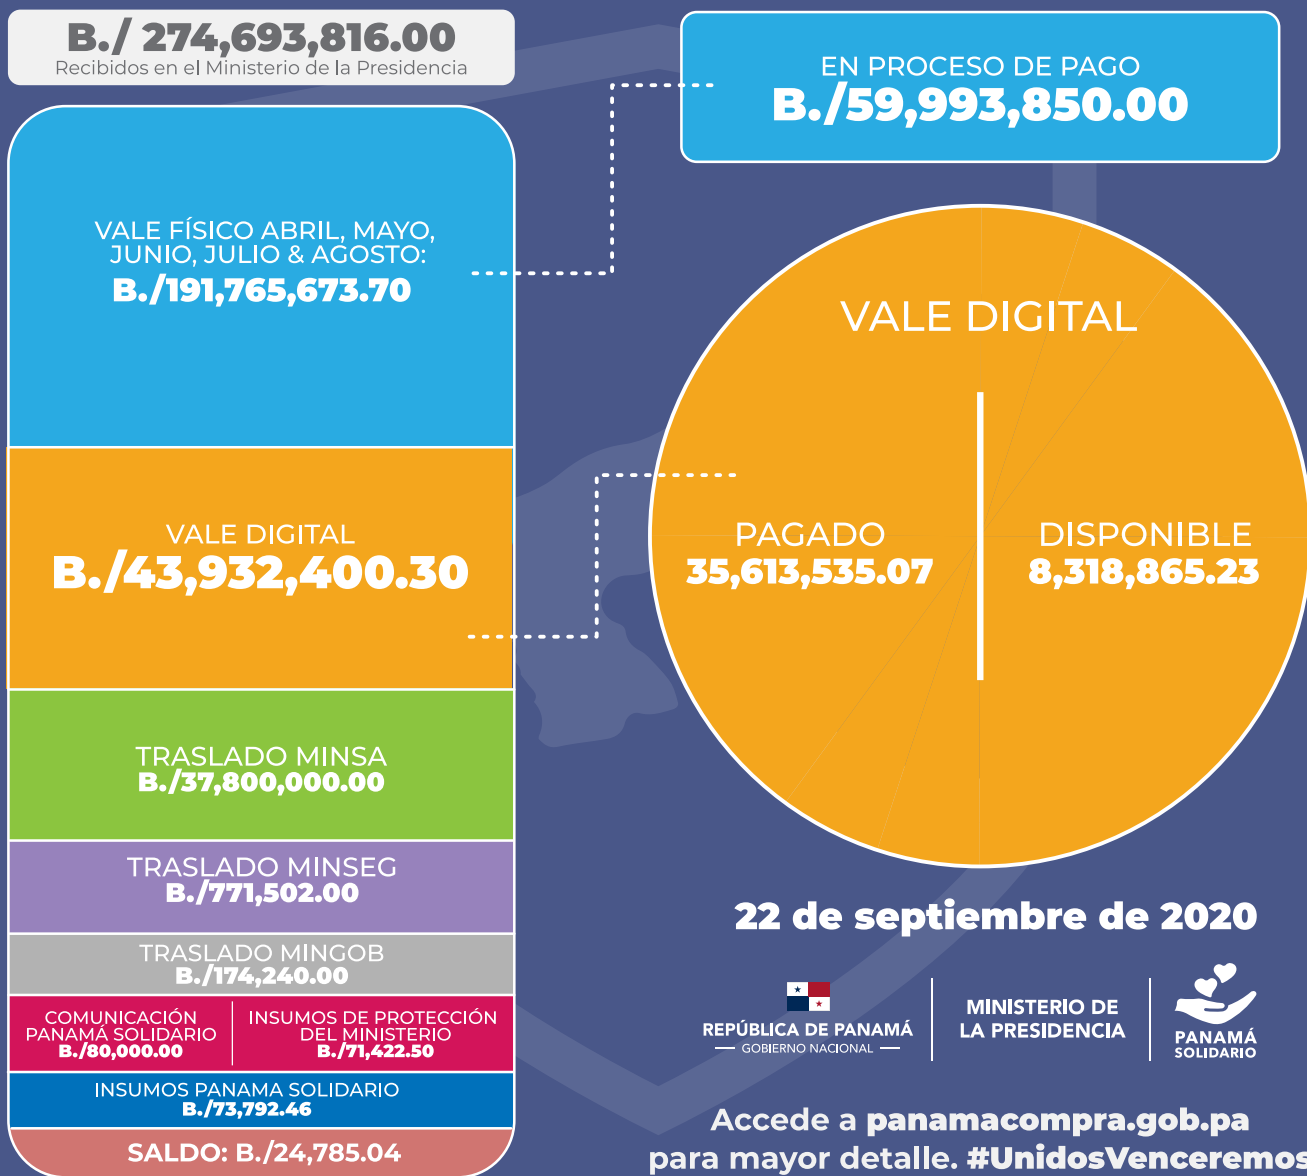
B./ 274,693,816.00
Recibidos en el Ministerio de la Presidencia

EN PROCESO DE PAGO
B./59,993,850.00

VALE FÍSICO ABRIL, MAYO, JUNIO, JULIO & AGOSTO:
B./191,765,673.70

VALE DIGITAL
B./43,932,400.30

VALE DIGITAL

PAGADO
35,613,535.07

DISPONIBLE
8,318,865.23

TRASLADO MINSA
B./37,800,000.00

TRASLADO MINSEG
B./771,502.00

TRASLADO MINGOB
B./174,240.00

COMUNICACIÓN PANAMÁ SOLIDARIO
B./80,000.00

INSUMOS DE PROTECCIÓN DEL MINISTERIO
B./71,422.50

INSUMOS PANAMA SOLIDARIO
B./73,792.46

SALDO: B./24,785.04

22 de septiembre de 2020

REPÚBLICA DE PANAMÁ
GOBIERNO NACIONAL

MINISTERIO DE LA PRESIDENCIA

PANAMÁ SOLIDARIO

Accede a panamacompra.gob.pa para mayor detalle. #UnidosVenceremos